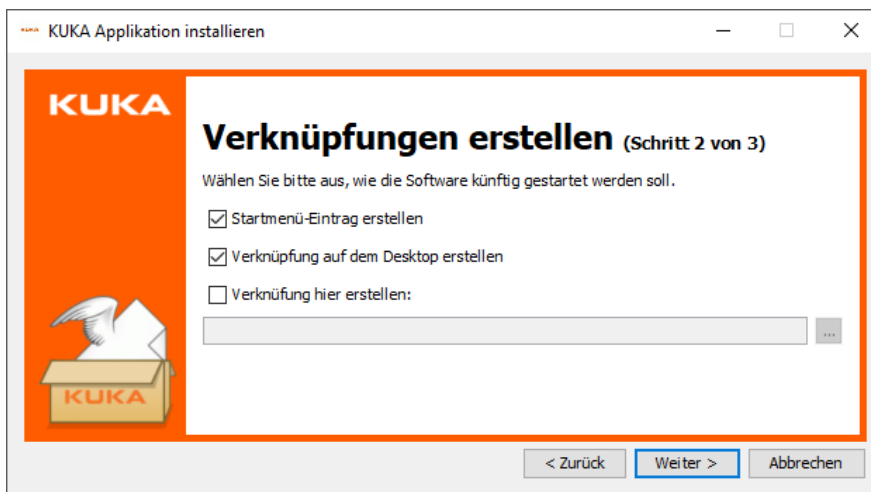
KUKA Applikation installieren

KUKA

Verknüpfungen erstellen (Schritt 2 von 3)

Wählen Sie bitte aus, wie die Software künftig gestartet werden soll.

☑ Startmenü-Eintrag erstellen

☑ Verknüpfung auf dem Desktop erstellen

☐ Verknüfung hier erstellen:

...

KUKA

< Zurück | Weiter > | Abbrechen